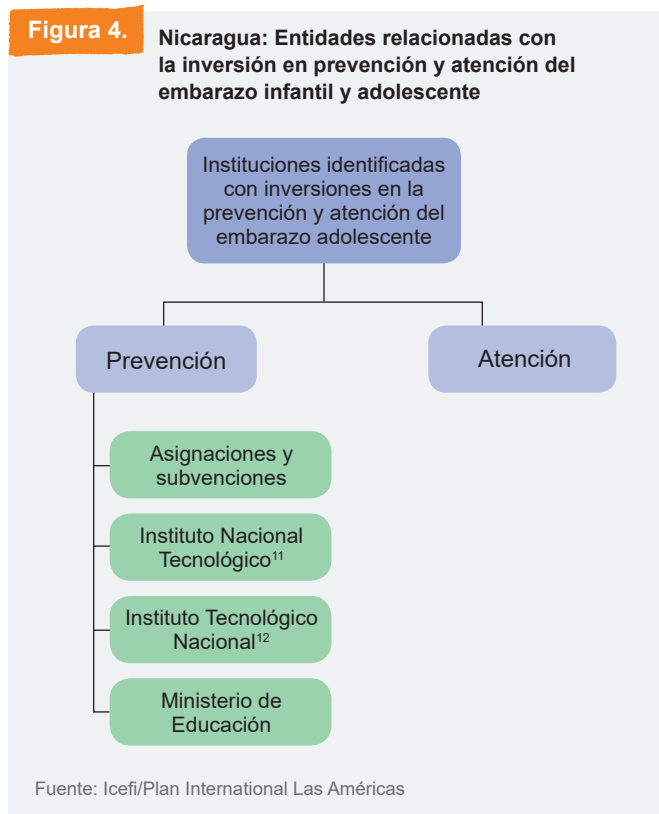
Figura 4.

Nicaragua: Entidades relacionadas con la inversión en prevención y atención del embarazo infantil y adolescente

Instituciones identificadas con inversiones en la prevención y atención del embarazo adolescente

Prevención

Atención

Asignaciones y subvenciones

Instituto Nacional Tecnológico$^{11}$

Instituto Tecnológico Nacional$^{12}$

Ministerio de Educación

Fuente: Icefi/Plan International Las Américas